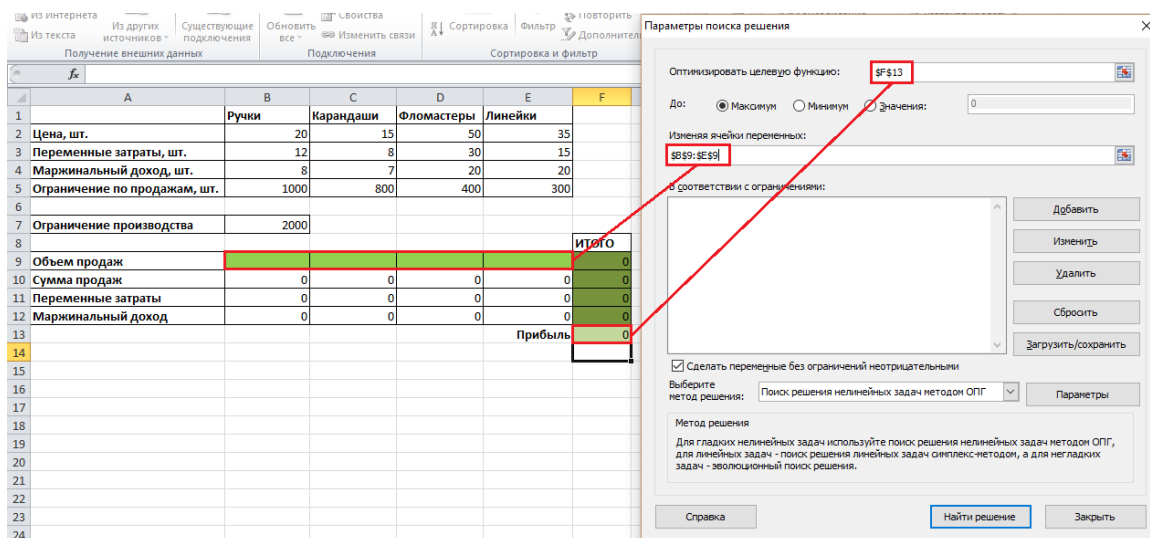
Из интернета
Из текста
Из других источников
Существующие подключения
Получение внешних данных
Обновить все
Свойства
Изменить связи
Подключения
Сортировка
Фильтр
Повторить
Дополнительно
Сортировка и фильтр

$f_x$

| | A | B | C | D | E | F |
|---|---|---|---|---|---|---|
| 1 | | Ручки | Карандаши | Фломастеры | Линейки | |
| 2 | Цена, шт. | 20 | 15 | 50 | 35 | |
| 3 | Переменные затраты, шт. | 12 | 8 | 30 | 15 | |
| 4 | Маржинальный доход, шт. | 8 | 7 | 20 | 20 | |
| 5 | Ограничение по продажам, шт. | 1000 | 800 | 400 | 300 | |
| 6 | | | | | | |
| 7 | Ограничение производства | 2000 | | | | |
| 8 | | | | | | ИТОГО |
| 9 | Объем продаж | | | | | 0 |
| 10 | Сумма продаж | 0 | 0 | 0 | 0 | 0 |
| 11 | Переменные затраты | 0 | 0 | 0 | 0 | 0 |
| 12 | Маржинальный доход | 0 | 0 | 0 | 0 | 0 |
| 13 | | | | | Прибыль | 0 |
| 14 | | | | | | |
| 15 | | | | | | |
| 16 | | | | | | |
| 17 | | | | | | |
| 18 | | | | | | |
| 19 | | | | | | |
| 20 | | | | | | |
| 21 | | | | | | |
| 22 | | | | | | |
| 23 | | | | | | |
| 24 | | | | | | |

Параметры поиска решения

Оптимизировать целевую функцию: $F$13
До: Максимум Минимум Значения: 0
Изменяя ячейки переменных:
$B$9:$E$9
В соответствии с ограничениями:
Добавить
Изменить
Удалить
Сбросить
Загрузить/сохранить
Сделать переменные без ограничений неотрицательными
Выберите метод решения: Поиск решения нелинейных задач методом ОПГ
Параметры
Метод решения
Для гладких нелинейных задач используйте поиск решения нелинейных задач методом ОПГ, для линейных задач - поиск решения линейных задач симплекс-методом, а для негладких задач - эволюционный поиск решения.
Справка
Найти решение
Закрыть